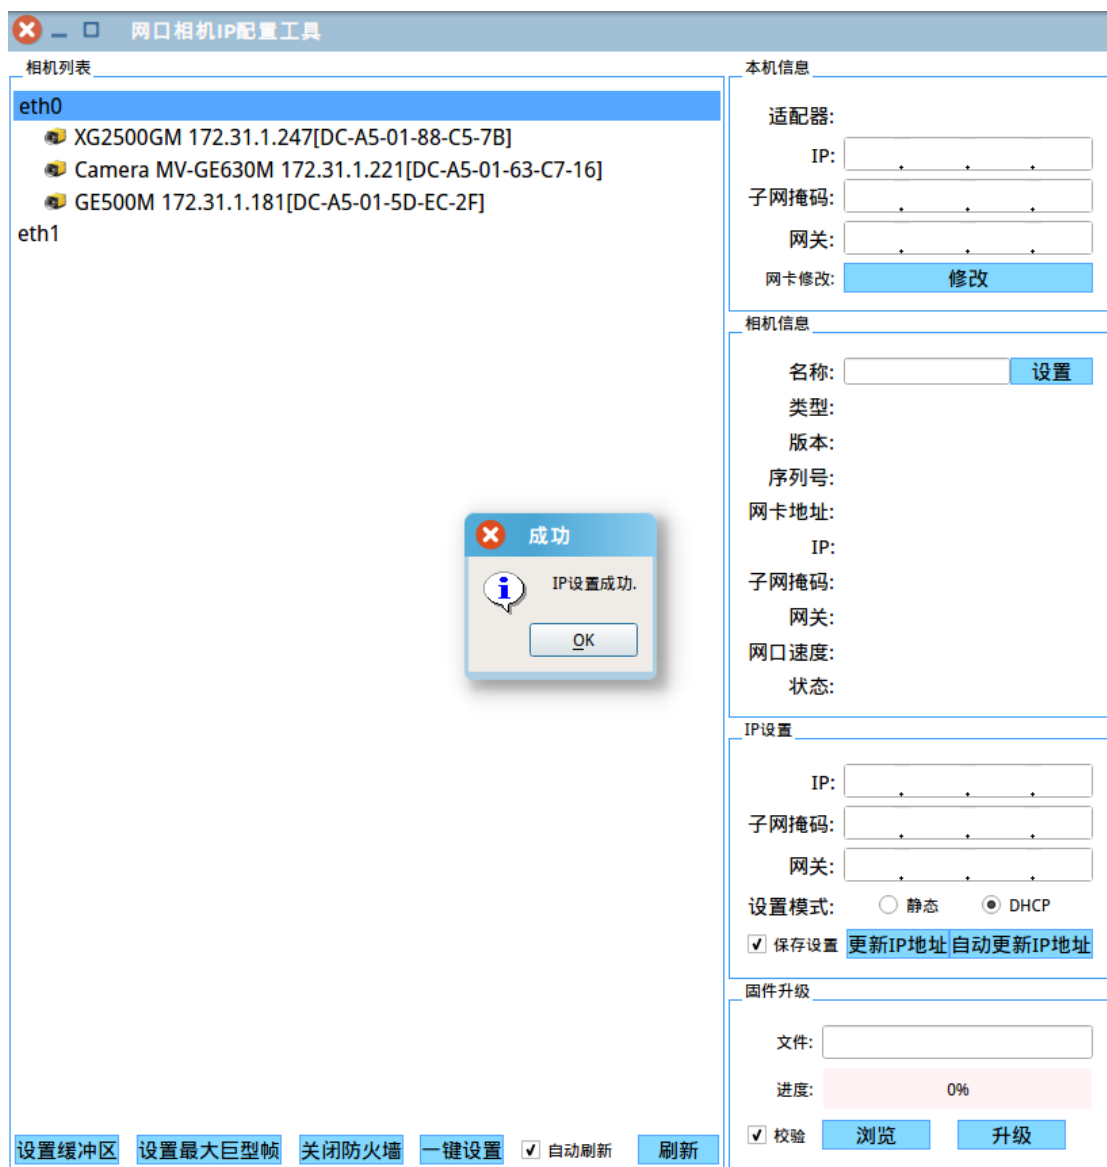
网口相机IP配置工具

相机列表

eth0
XG2500GM 172.31.1.247[DC-A5-01-88-C5-7B]
Camera MV-GE630M 172.31.1.221[DC-A5-01-63-C7-16]
GE500M 172.31.1.181[DC-A5-01-5D-EC-2F]
eth1

成功
IP设置成功.
OK

设置缓冲区 设置最大巨型帧 关闭防火墙 一键设置 自动刷新 刷新

本机信息
适配器:
IP:
子网掩码:
网关:
网卡修改: 修改

相机信息
名称: 设置
类型:
版本:
序列号:
网卡地址:
IP:
子网掩码:
网关:
网口速度:
状态:

IP设置
IP:
子网掩码:
网关:
设置模式: 静态 DHCP
保存设置 更新IP地址 自动更新IP地址

固件升级
文件:
进度: 0%
校验 浏览 升级